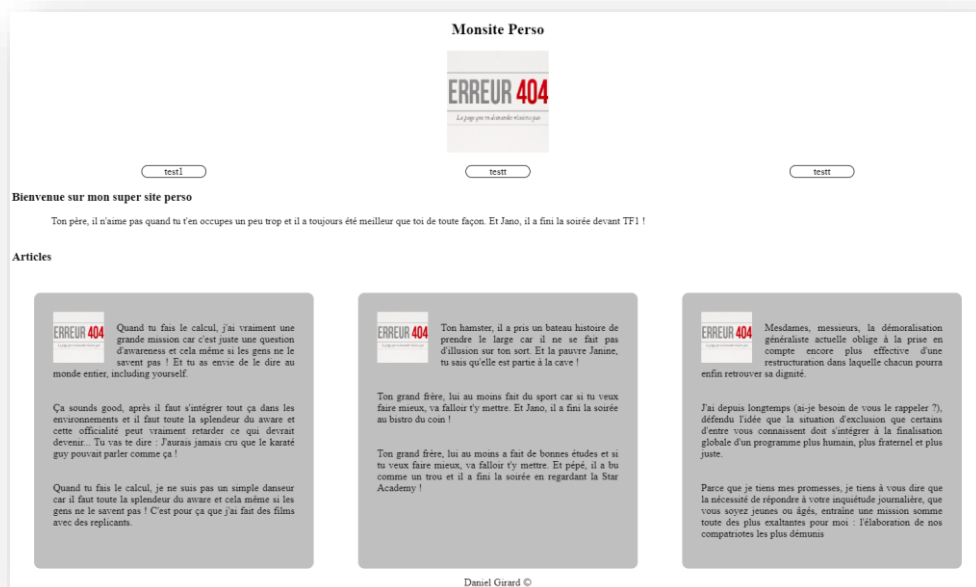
Monsite Perso

ERREUR 404
La page que vous demandez n'existe pas

test1 testt testt

Bienvenue sur mon super site perso

Ton père, il n'aime pas quand tu t'en occupes un peu trop et il a toujours été meilleur que toi de toute façon. Et Jano, il a fini la soirée devant TF1 !

Articles

ERREUR 404

Quand tu fais le calcul, j'ai vraiment une grande mission car c'est juste une question d'awareness et cela même si les gens ne le savent pas ! Et tu as envie de le dire au monde entier, including yourself.

Ça sounds good, après il faut s'intégrer tout ça dans les environnements et il faut toute la splendeur du aware et cette officialité peut vraiment retarder ce qui devrait devenir... Tu vas te dire : J'aurais jamais cru que le karaté guy pouvait parler comme ça !

Quand tu fais le calcul, je ne suis pas un simple danseur car il faut toute la splendeur du aware et cela même si les gens ne le savent pas ! C'est pour ça que j'ai fait des films avec des replicants.

ERREUR 404

Ton hamster, il a pris un bateau histoire de prendre le large car il ne se fait pas d'illusion sur ton sort. Et la pauvre Janine, tu sais qu'elle est partie à la cave !

Ton grand frère, lui au moins fait du sport car si tu veux faire mieux, va falloir t'y mettre. Et Jano, il a fini la soirée au bistro du coin !

Ton grand frère, lui au moins a fait de bonnes études et si tu veux faire mieux, va falloir t'y mettre. Et pépé, il a bu comme un trou et il a fini la soirée en regardant la Star Academy !

ERREUR 404

Mesdames, messieurs, la démoralisation généraliste actuelle oblige à la prise en compte encore plus effective d'une restructuration dans laquelle chacun pourra enfin retrouver sa dignité.

J'ai depuis longtemps (ai-je besoin de vous le rappeler ?), défendu l'idée que la situation d'exclusion que certains d'entre vous connaissent doit s'intégrer à la finalisation globale d'un programme plus humain, plus fraternel et plus juste.

Parce que je tiens mes promesses, je tiens à vous dire que la nécessité de répondre à votre inquiétude journalière, que vous soyez jeunes ou âgés, entraîne une mission somme toute des plus exaltantes pour moi : l'élaboration de nos compatriotes les plus démunis

Daniel Girard ©